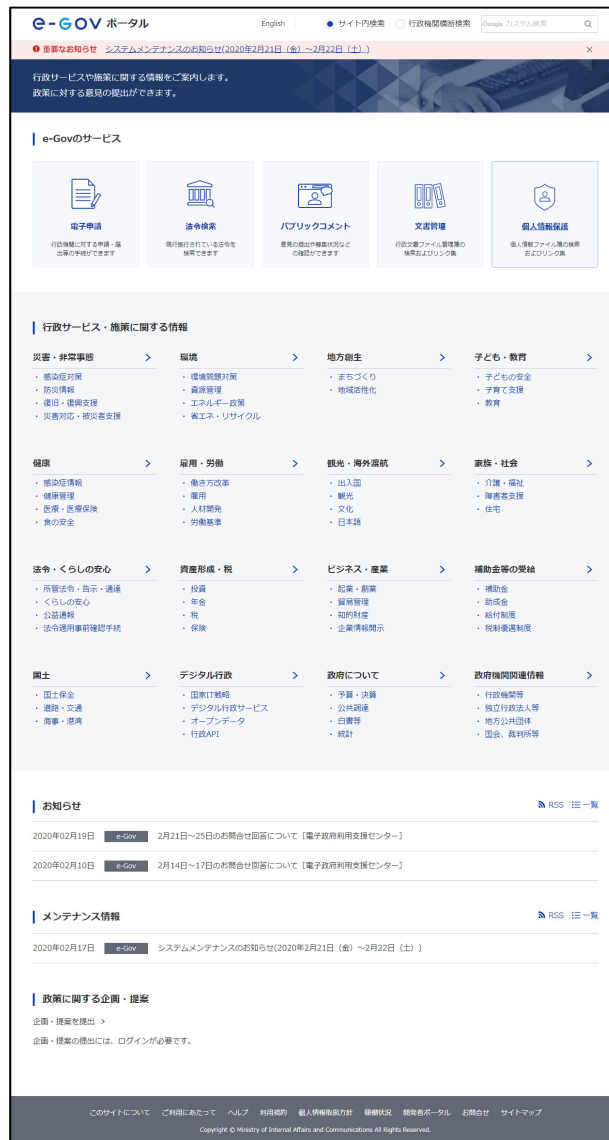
e-GOV ポータル

English | サイト内検索 行政機関横断検索 Google カスタム検索

重要なお知らせ システムメンテナンスのお知らせ(2020年2月21日（金）～2月22日（土）)

行政サービスや施策に関する情報をご案内します。
政策に対する意見の提出ができます。

e-Govのサービス

電子申請
行政機関に対する申請・届出等の手続ができます

法令検索
現在施行されている法令を検索できます

パブリックコメント
意見の提出や募集状況などの確認ができます

文書管理
行政文書ファイル管理簿の検索およびリンク集

個人情報保護
個人情報ファイル簿の検索およびリンク集

行政サービス・施策に関する情報

災害・非常事態 >
・感染症対策
・防災情報
・復旧・復興支援
・災害対応・被災者支援

環境 >
・環境問題対策
・資源管理
・エネルギー政策
・省エネ・リサイクル

地方創生 >
・まちづくり
・地域活性化

子ども・教育 >
・子どもの安全
・子育て支援
・教育

健康 >
・感染症情報
・健康管理
・医療・医療保険
・食の安全

雇用・労働 >
・働き方改革
・雇用
・人材開発
・労働基準

観光・海外渡航 >
・出入国
・観光
・文化
・日本語

家族・社会 >
・介護・福祉
・障害者支援
・住宅

法令・くらしの安心 >
・所管法令・告示・通達
・くらしの安心
・公益通報
・法令適用事前確認手続

資産形成・税 >
・投資
・年金
・税
・保険

ビジネス・産業 >
・起業・創業
・貿易管理
・知的財産
・企業情報開示

補助金等の受給 >
・補助金
・助成金
・給付制度
・税制優遇制度

国土 >
・国土保全
・道路・交通
・海事・港湾

デジタル行政 >
・国家IT戦略
・デジタル行政サービス
・オープンデータ
・行政API

政府について >
・予算・決算
・公共調達
・白書等
・統計

政府機関関連情報 >
・行政機関等
・独立行政法人等
・地方公共団体
・国会、裁判所等

お知らせ RSS 一覧

2020年02月19日 e-Gov 2月21日～25日のお問合せ回答について［電子政府利用支援センター］

2020年02月10日 e-Gov 2月14日～17日のお問合せ回答について［電子政府利用支援センター］

メンテナンス情報 RSS 一覧

2020年02月17日 e-Gov システムメンテナンスのお知らせ(2020年2月21日（金）～2月22日（土）)

政策に関する企画・提案

企画・提案を提出 >

企画・提案の提出には、ログインが必要です。

このサイトについて ご利用にあたって ヘルプ 利用規約 個人情報保護方針 稼働状況 開発者ポータル お問合せ サイトマップ

Copyright © Ministry of Internal Affairs and Communications All Rights Reserved.